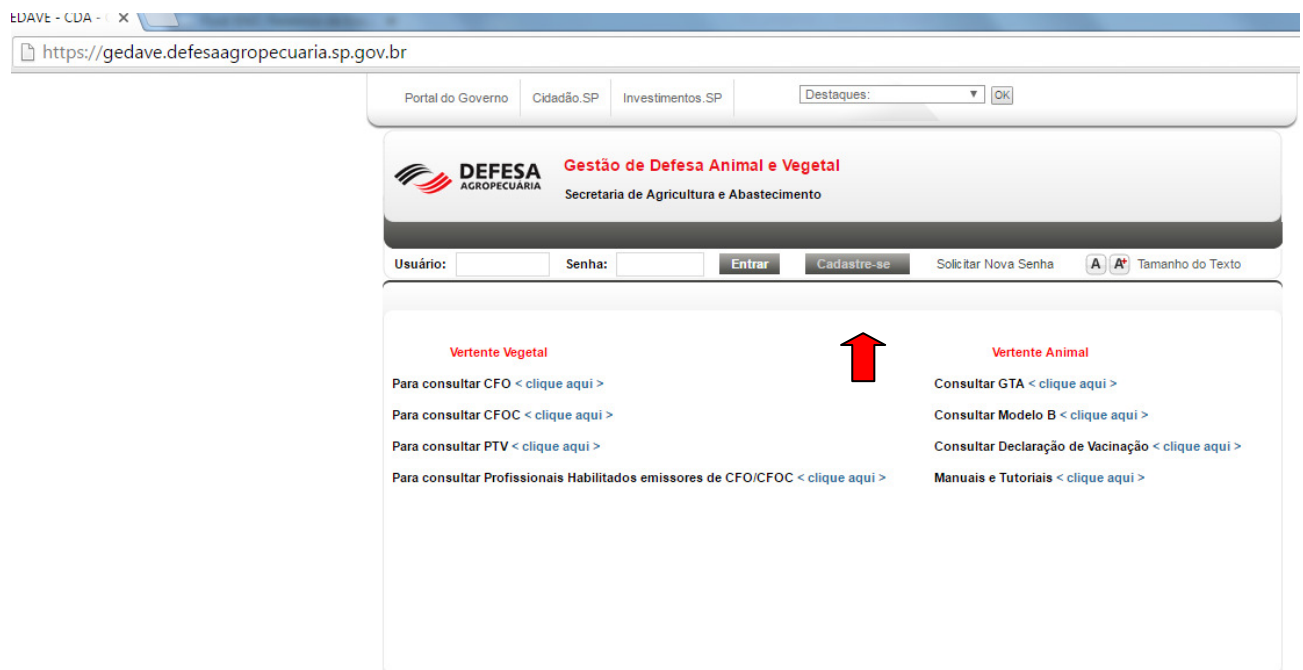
EDAVE - CDA - ×

https://gedave.defesaagropecuaria.sp.gov.br

Portal do Governo | Cidadão.SP | Investimentos.SP

Destaques: OK

DEFESA AGROPECUÁRIA

Gestão de Defesa Animal e Vegetal

Secretaria de Agricultura e Abastecimento

Usuário: Senha: Entrar Cadastre-se Solicitar Nova Senha A A+ Tamanho do Texto

Vertente Vegetal

Para consultar CFO < clique aqui >

Para consultar CFOC < clique aqui >

Para consultar PTV < clique aqui >

Para consultar Profissionais Habilitados emissores de CFO/CFOC < clique aqui >

Vertente Animal

Consultar GTA < clique aqui >

Consultar Modelo B < clique aqui >

Consultar Declaração de Vacinação < clique aqui >

Manuais e Tutoriais < clique aqui >